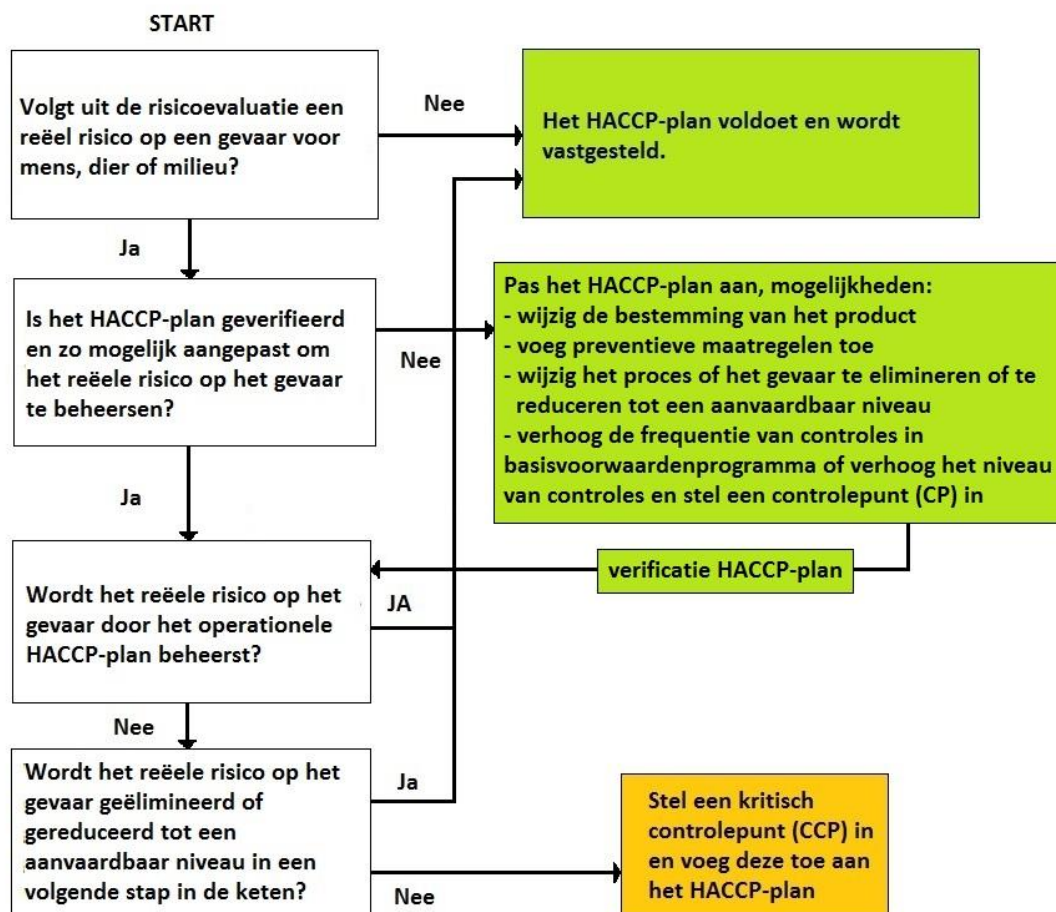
START

Volgt uit de risicoevaluatie een reëel risico op een gevaar voor mens, dier of milieu?

Nee

Het HACCP-plan voldoet en wordt vastgesteld.

Ja

Is het HACCP-plan geverifieerd en zo mogelijk aangepast om het reëele risico op het gevaar te beheersen?

Nee

Pas het HACCP-plan aan, mogelijkheden:
- wijzig de bestemming van het product
- voeg preventieve maatregelen toe
- wijzig het proces of het gevaar te elimineren of te reduceren tot een aanvaardbaar niveau
- verhoog de frequentie van controles in basisvoorwaardenprogramma of verhoog het niveau van controles en stel een controlepunt (CP) in

Ja

verificatie HACCP-plan

Wordt het reëele risico op het gevaar door het operationele HACCP-plan beheerst?

JA

Nee

Wordt het reëele risico op het gevaar geëlimineerd of gereduceerd tot een aanvaardbaar niveau in een volgende stap in de keten?

Ja

Nee

Stel een kritisch controlepunt (CCP) in en voeg deze toe aan het HACCP-plan